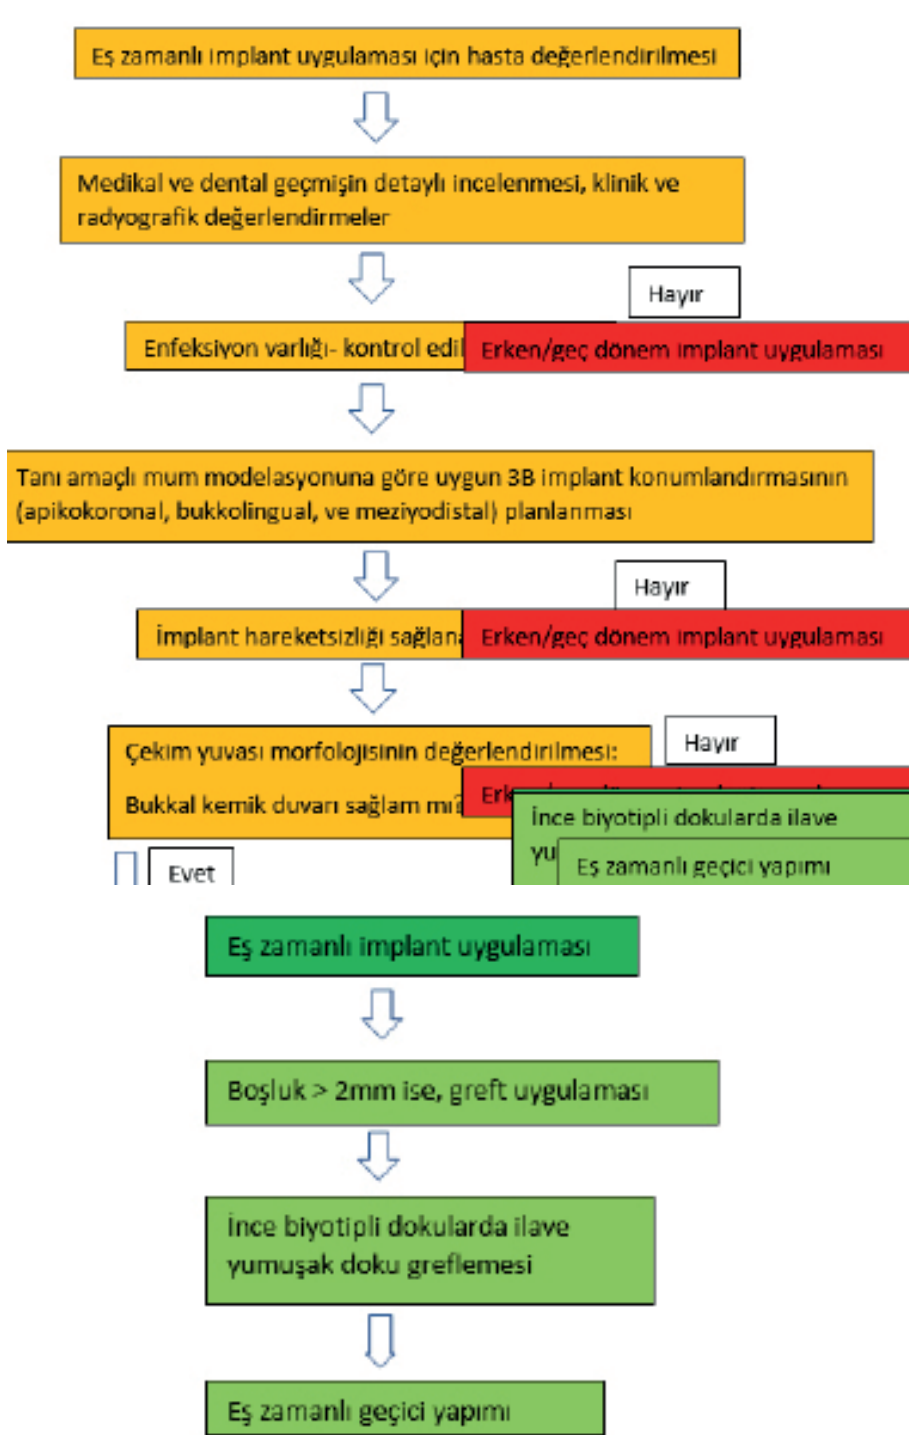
Eş zamanlı implant uygulaması için hasta değerlendirilmesi

Medikal ve dental geçmişin detaylı incelenmesi, klinik ve radyografik değerlendirmeler

Hayır

Enfeksiyon varlığı- kontrol edil

Erken/geç dönem implant uygulaması

Tanı amaçlı mum modelasyonuna göre uygun 3B implant konumlandırmasının (apikokoronal, bukkolingual, ve meziyodistal) planlanması

Hayır

İmplant hareketsizliği sağlan

Erken/geç dönem implant uygulaması

Çekim yuvası morfolojisinin değerlendirilmesi:

Bukkal kemik duvarı sağlam mı?

Hayır

Erk

İnce biyotipli dokularda ilave

yu

Eş zamanlı geçici yapımı

Evet

Eş zamanlı implant uygulaması

Boşluk > 2mm ise, greft uygulaması

İnce biyotipli dokularda ilave yumuşak doku greflemesi

Eş zamanlı geçici yapımı